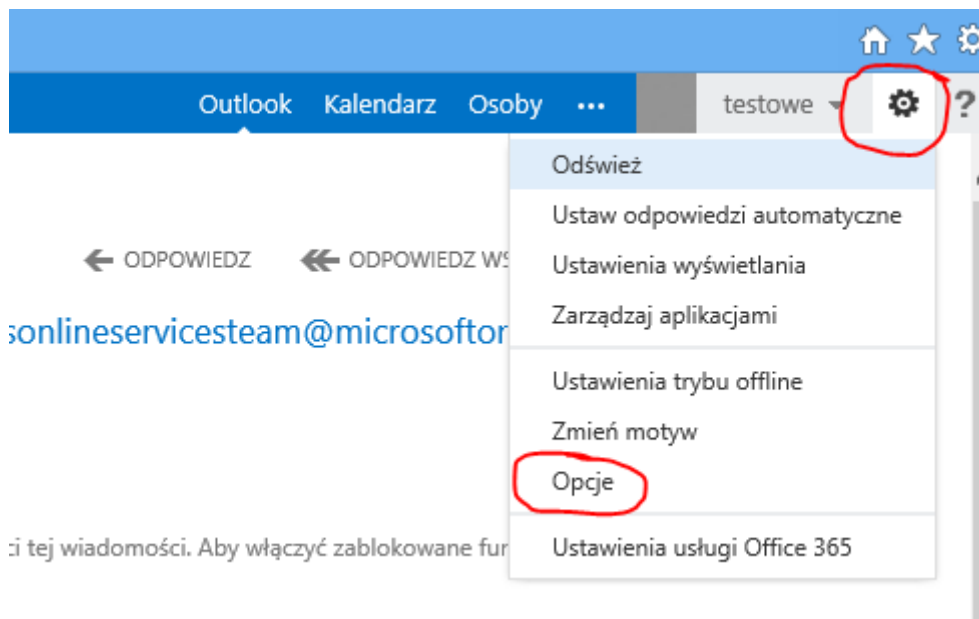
Outlook Kalendarz Osoby ··· testowe ?

ODPOWIEDZ ODPOWIEDZ WS

sonlineservicesteam@microsofton

:i tej wiadomości. Aby włączyć zablokowane fur

Odśwież
Ustaw odpowiedzi automatyczne
Ustawienia wyświetlania
Zarządzaj aplikacjami

Ustawienia trybu offline
Zmień motyw
Opcje

Ustawienia usługi Office 365